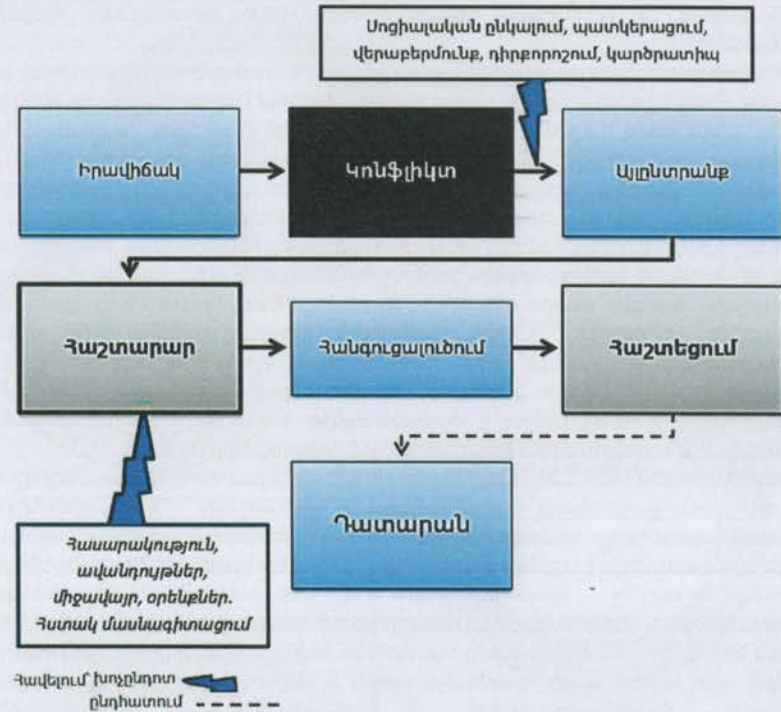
Սոցիալական ընկալում, պատկերացում, վերաբերմունք, դիրքորոշում, կարծրատիպ

Իրավիճակ

Կոնֆլիկտ

Այլընտրանք

Հաշտարար

Հանգուցալուծում

Հաշտեցում

Դատարան

Հասարակություն, ավանդույթներ, միջավայր, օրենքներ. Հստակ մասնագիտացում

Հավելյալ խոչընդոտ

ընդհատում